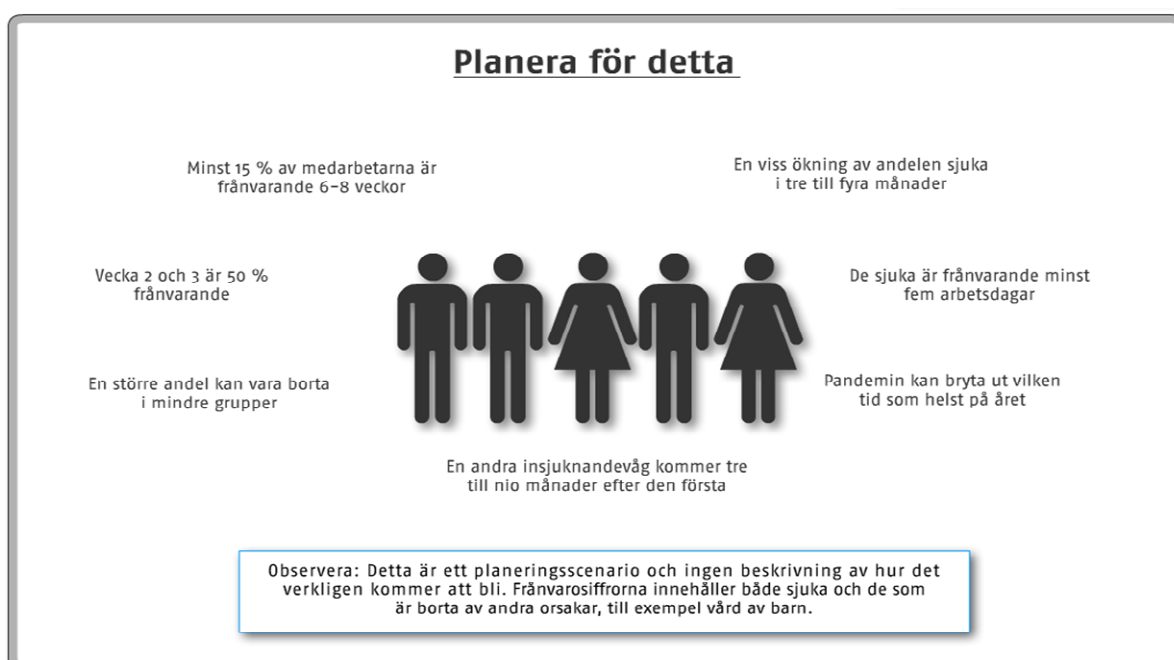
Planera för detta

Minst 15 % av medarbetarna är frånvarande 6–8 veckor

En viss ökning av andelen sjuka i tre till fyra månader

Vecka 2 och 3 är 50 % frånvarande

De sjuka är frånvarande minst fem arbetsdagar

En större andel kan vara borta i mindre grupper

Pandemin kan bryta ut vilken tid som helst på året

En andra insjuknandevåg kommer tre till nio månader efter den första

Observera: Detta är ett planeringsscenario och ingen beskrivning av hur det verkligen kommer att bli. Frånvarosiffrorna innehåller både sjuka och de som är borta av andra orsakar, till exempel vård av barn.